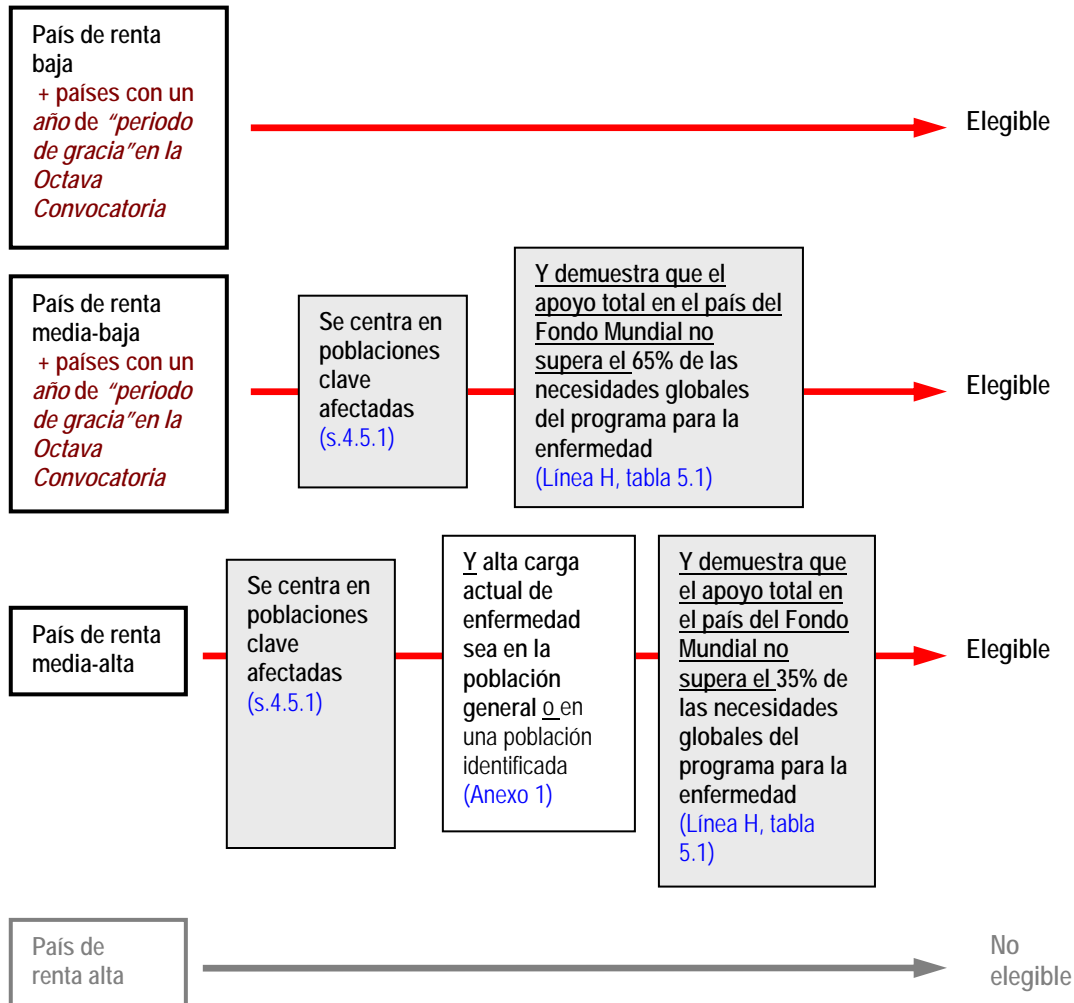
País de renta baja
+ países con un año de "periodo de gracia" en la Octava Convocatoria

Elegible

País de renta media-baja
+ países con un año de "periodo de gracia" en la Octava Convocatoria

Se centra en poblaciones clave afectadas (s.4.5.1)

Y demuestra que el apoyo total en el país del Fondo Mundial no supera el 65% de las necesidades globales del programa para la enfermedad (Línea H, tabla 5.1)

Elegible

País de renta media-alta

Se centra en poblaciones clave afectadas (s.4.5.1)

Y alta carga actual de enfermedad sea en la población general o en una población identificada (Anexo 1)

Y demuestra que el apoyo total en el país del Fondo Mundial no supera el 35% de las necesidades globales del programa para la enfermedad (Línea H, tabla 5.1)

Elegible

País de renta alta

No elegible